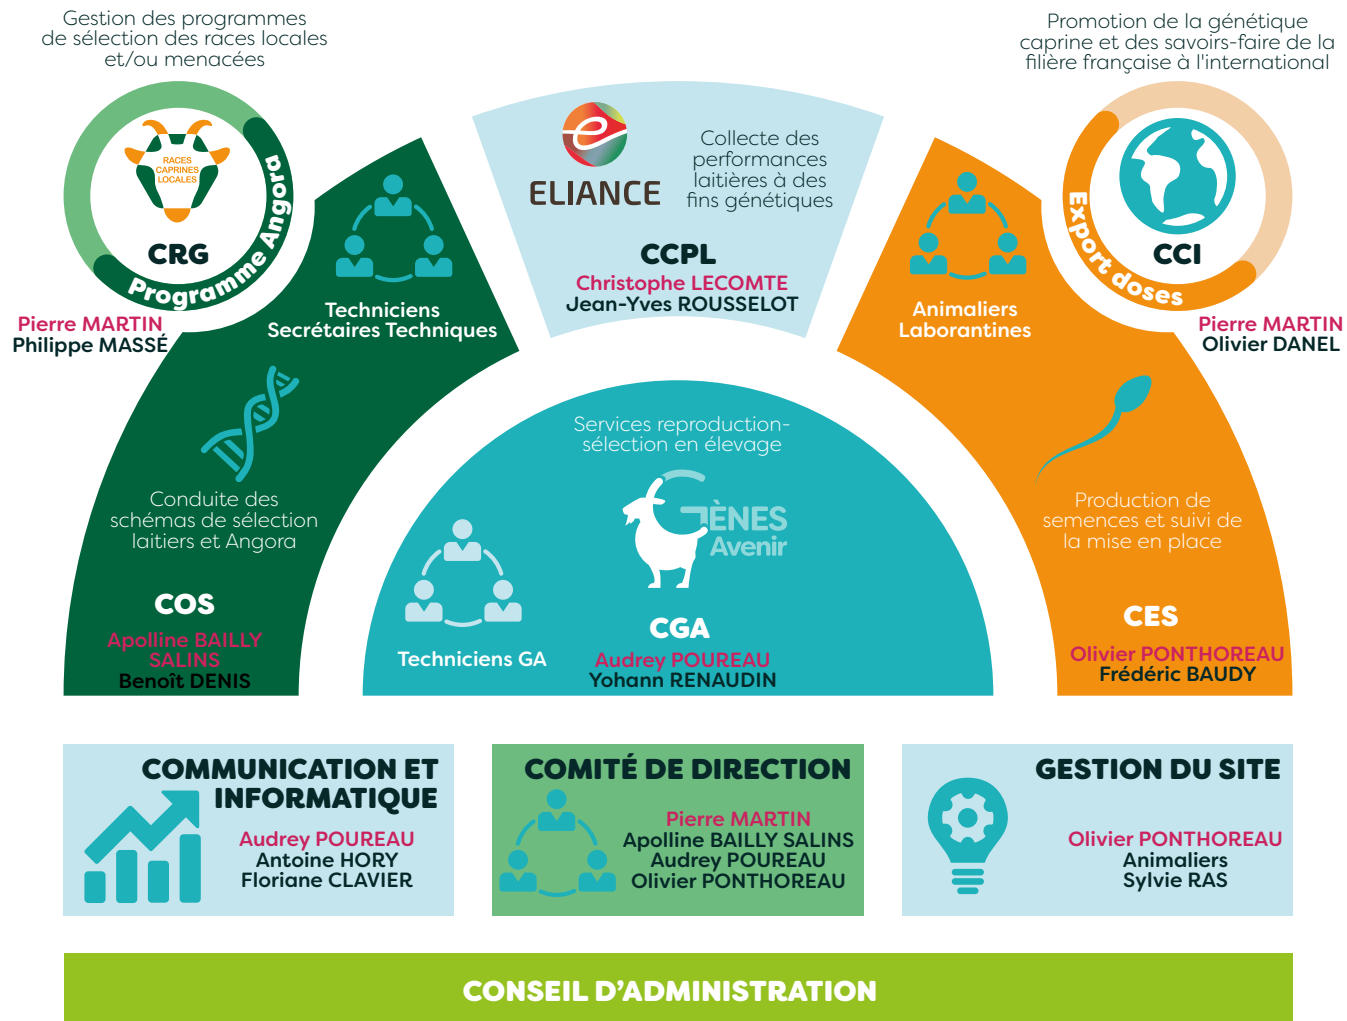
Gestion des programmes de sélection des races locales et/ou menacées

RACES CAPRINES LOCALES

CRG

Programme Angora

Pierre MARTIN
Philippe MASSÉ

Techniciens
Secrétaires Techniques

ELIANCE

Collecte des performances laitières à des fins génétiques

CCPL

Christophe LECOMTE
Jean-Yves ROUSSELOT

Promotion de la génétique caprine et des savoirs-faire de la filière française à l'international

CCI

Export doses

Pierre MARTIN
Olivier DANEL

Animaliers
Laborantines

Conduite des schémas de sélection laitiers et Angora

COS

Apolline BAILLY SALINS
Benoît DENIS

Services reproduction-sélection en élevage

GÈNES Avenir

Techniciens GA

CGA

Audrey POUREAU
Yohann RENAUDIN

Production de semences et suivi de la mise en place

CES

Olivier PONTHOREAU
Frédéric BAUDY

COMMUNICATION ET INFORMATIQUE

Audrey POUREAU
Antoine HORY
Floriane CLAVIER

COMITÉ DE DIRECTION

Pierre MARTIN
Apolline BAILLY SALINS
Audrey POUREAU
Olivier PONTHOREAU

GESTION DU SITE

Olivier PONTHOREAU
Animaliers
Sylvie RAS

CONSEIL D'ADMINISTRATION